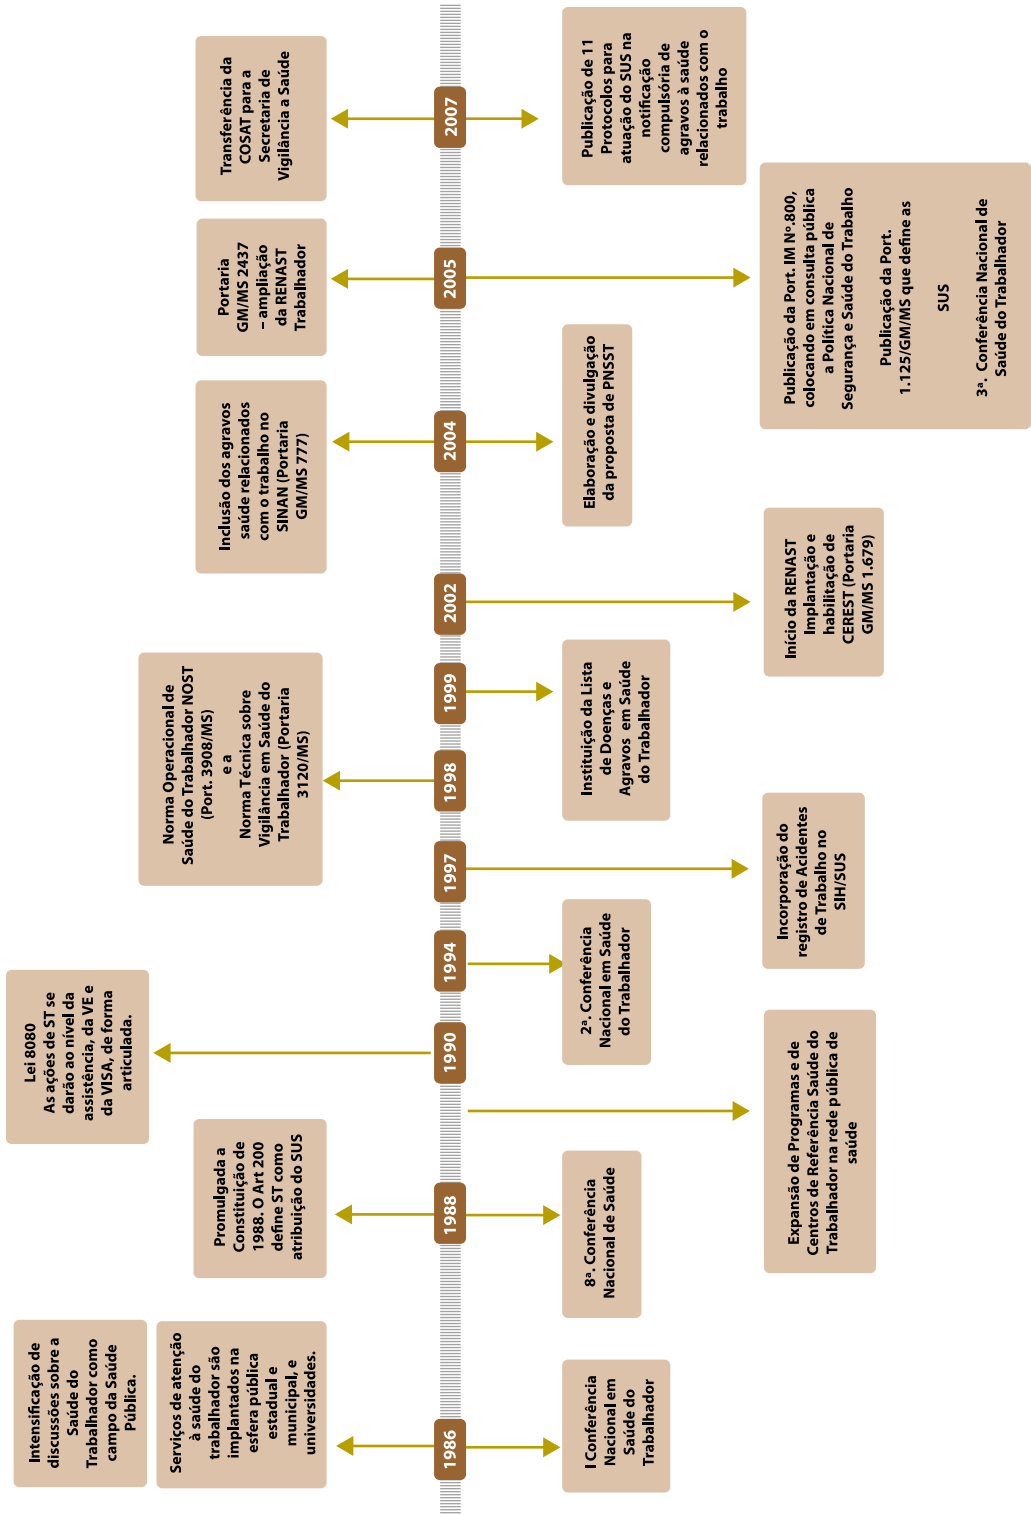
1986

Intensificação de discussões sobre a Saúde do Trabalhador como campo da Saúde Pública.

Serviços de atenção à saúde do trabalhador são implantados na esfera pública estadual e municipal, e universidades.

I Conferência Nacional em Saúde do Trabalhador

1988

Promulgada a Constituição de 1988. O Art 200 define ST como atribuição do SUS

8ª. Conferência Nacional de Saúde

Expansão de Programas e de Centros de Referência Saúde do Trabalhador na rede pública de saúde

1990

Lei 8080
As ações de ST se darão ao nível da assistência, da VE e da VISA, de forma articulada.

1994

2ª. Conferência Nacional em Saúde do Trabalhador

1997

Incorporação do registro de Acidentes de Trabalho no SIH/SUS

1998

Norma Operacional de Saúde do Trabalhador NOST (Port. 3908/MS) e a Norma Técnica sobre Vigilância em Saúde do Trabalhador (Portaria 3120/MS)

1999

Instituição da Lista de Doenças e Agravos em Saúde do Trabalhador

2002

Início da RENAST Implantação e habilitação de CEREST (Portaria GM/MS 1.679)

2004

Inclusão dos agravos saúde relacionados com o trabalho no SINAN (Portaria GM/MS 777)

Elaboração e divulgação da proposta de PNSST

2005

Portaria GM/MS 2437 – ampliação da RENAST Trabalhador

Publicação da Port. IM Nº.800, colocando em consulta pública a Política Nacional de Segurança e Saúde do Trabalho

Publicação da Port. 1.125/GM/MS que define as

SUS

3ª. Conferência Nacional de Saúde do Trabalhador

2007

Transferência da COSAT para a Secretaria de Vigilância a Saúde

Publicação de 11 Protocolos para atuação do SUS na notificação compulsória de agravos à saúde relacionados com o trabalho